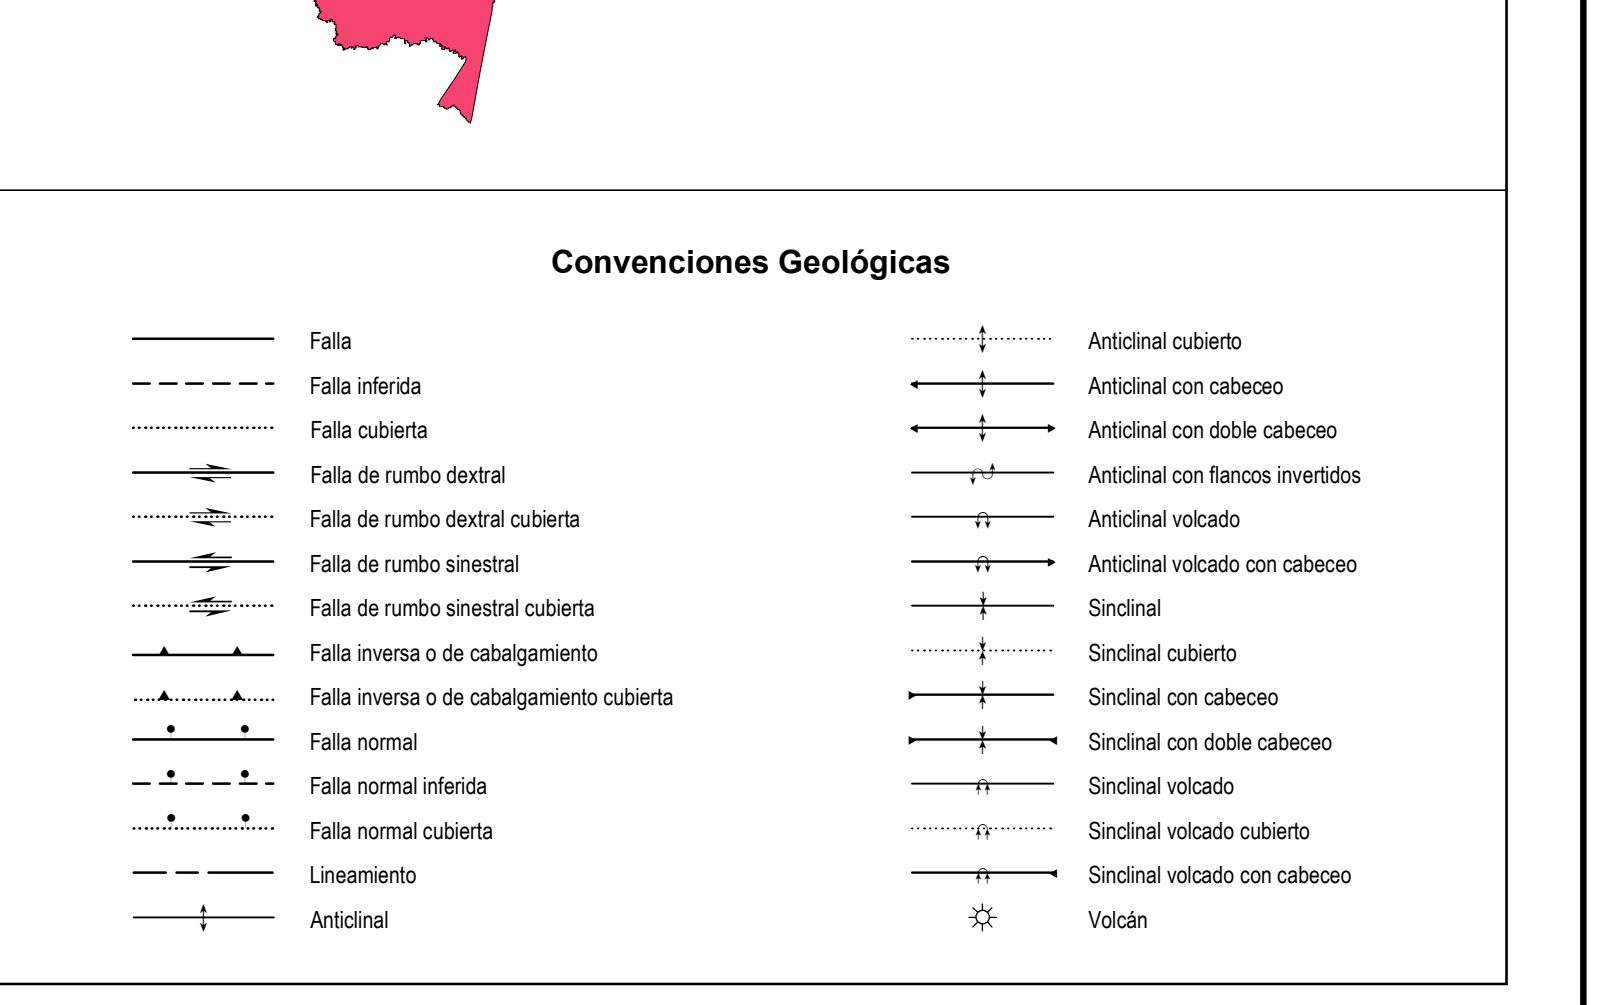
Convenciones Geológicas

Falla
Falla inferida
Falla cubierta
Falla de rumbo dextral
Falla de rumbo dextral cubierta
Falla de rumbo sinestral
Falla de rumbo sinestral cubierta
Falla inversa o de cabalgamiento
Falla inversa o de cabalgamiento cubierta
Falla normal
Falla normal inferida
Falla normal cubierta
Lineamiento
Anticlinal

Anticlinal cubierto
Anticlinal con cabeceo
Anticlinal con doble cabeceo
Anticlinal con flancos invertidos
Anticlinal volcado
Anticlinal volcado con cabeceo
Sinclinal
Sinclinal cubierto
Sinclinal con cabeceo
Sinclinal con doble cabeceo
Sinclinal volcado
Sinclinal volcado cubierto
Sinclinal volcado con cabeceo
Volcán